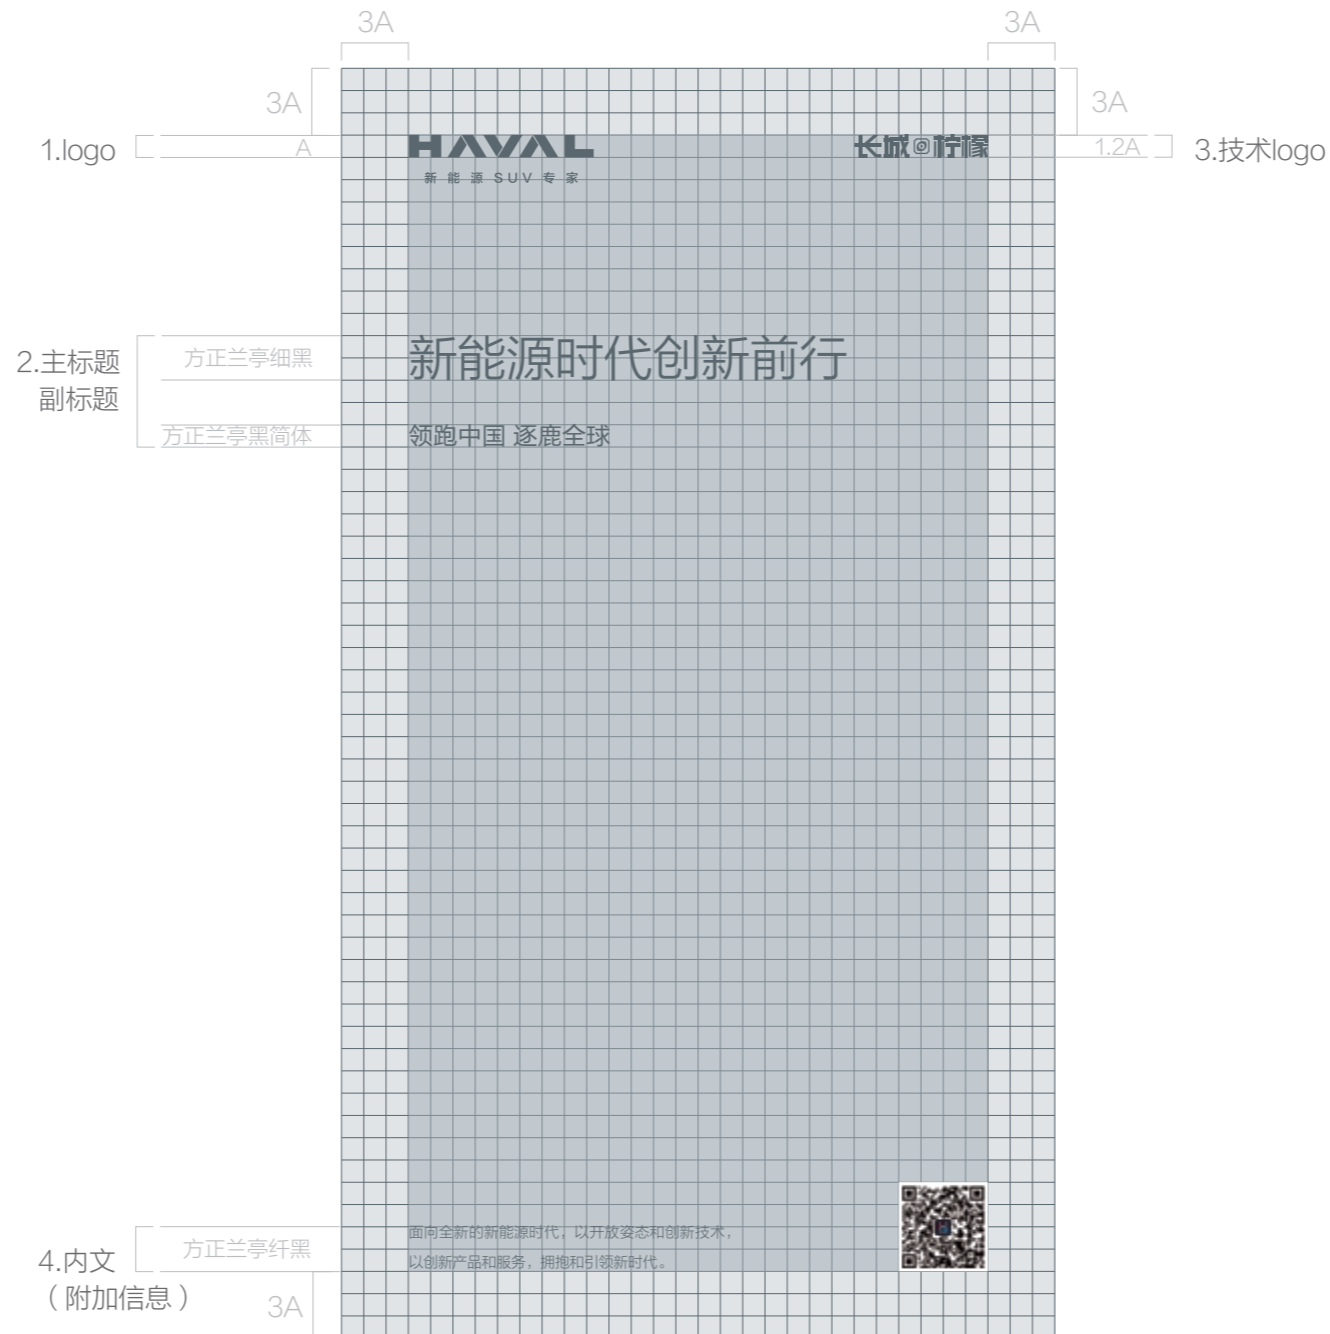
3A
3A
3A
3A
1.logo
A
HAVAL
新能源SUV专家
长城@柠檬
1.2A
3.技术logo

2.主标题
副标题
方正兰亭细黑
新能源时代创新前行
方正兰亭黑简体
领跑中国 逐鹿全球

4.内文
（附加信息）
方正兰亭纤黑
面向全新的新能源时代，以开放姿态和创新技术，
以创新产品和服务，拥抱和引领新时代。
3A